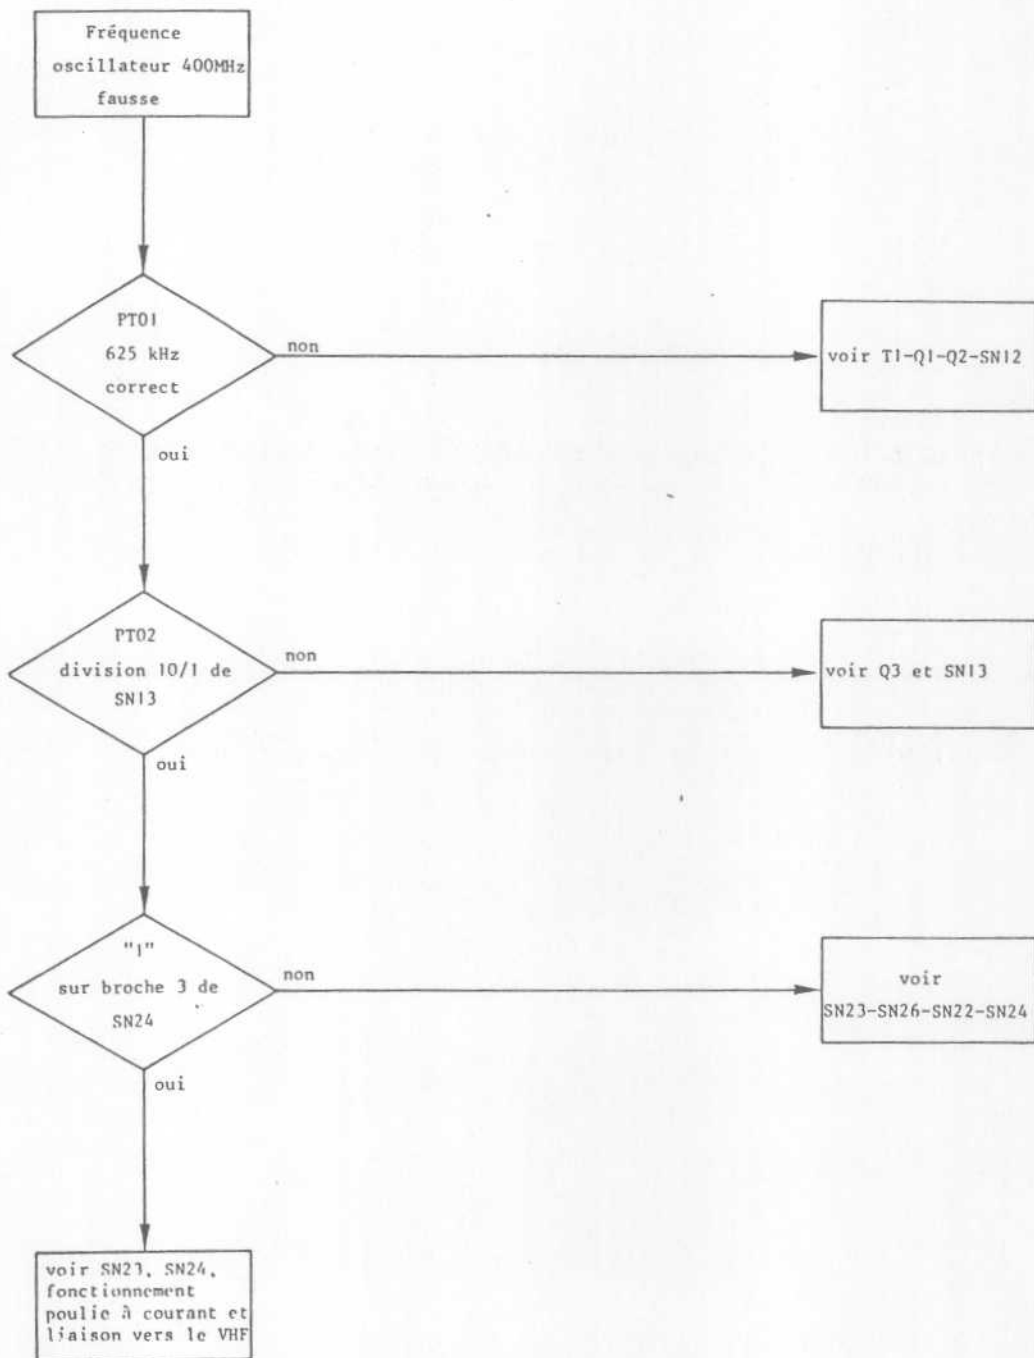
Fréquence oscillateur 400MHz fausse

PT01
625 kHz
correct

non

voir T1-Q1-Q2-SN12

oui

PT02
division 10/1 de
SN13

non

voir Q3 et SN13

oui

"1"
sur broche 3 de
SN24

non

voir
SN23-SN26-SN22-SN24

oui

voir SN23, SN24, fonctionnement poulie à courant et liaison vers le VHF